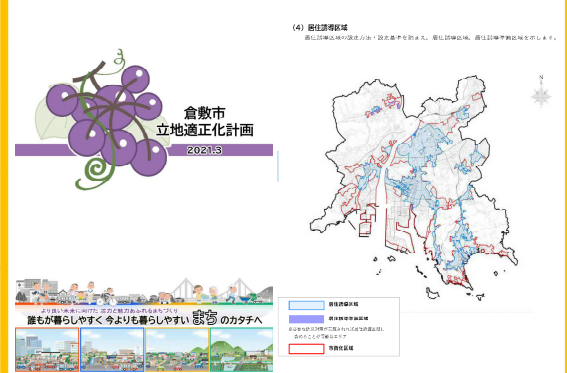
倉敷市
立地適正化計画

2021.3

より良い未来に向けた 活力と魅力あふれるまちづくり
誰もが暮らしやすく 今よりも暮らしやすい まち のカタチへ

(4) 居住誘導区域

居住誘導区域の設定方法・設定基準を踏まえ、居住誘導区域、居住誘導推進区域を示します。

N

居住誘導区域

居住誘導推進区域

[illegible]

市街化区域